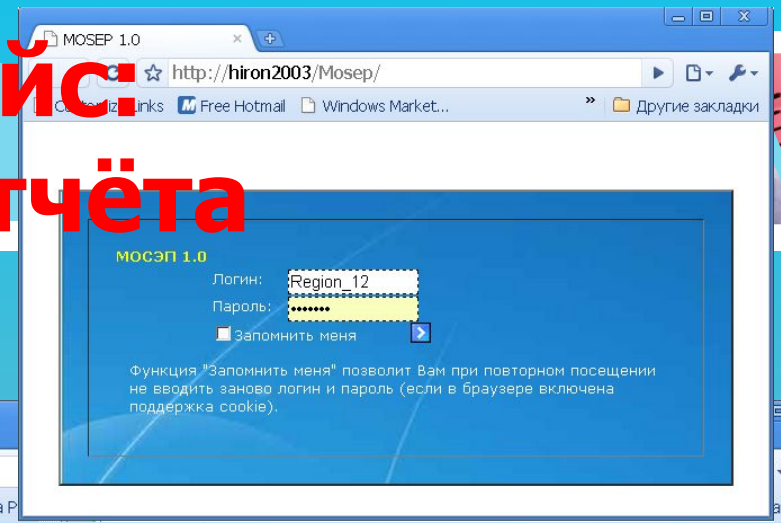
йс:
тчёта

MOSEP 1.0

http://hiron2003/Mosep/

Customiz Links Free Hotmail Windows Market... » Другие закладки

МОСЭП 1.0
Логин: Region_12
Пароль: •••••••
Запомнить меня

Функция "Запомнить меня" позволит Вам при повторном посещении не вводить заново логин и пароль (если в браузере включена поддержка cookie).